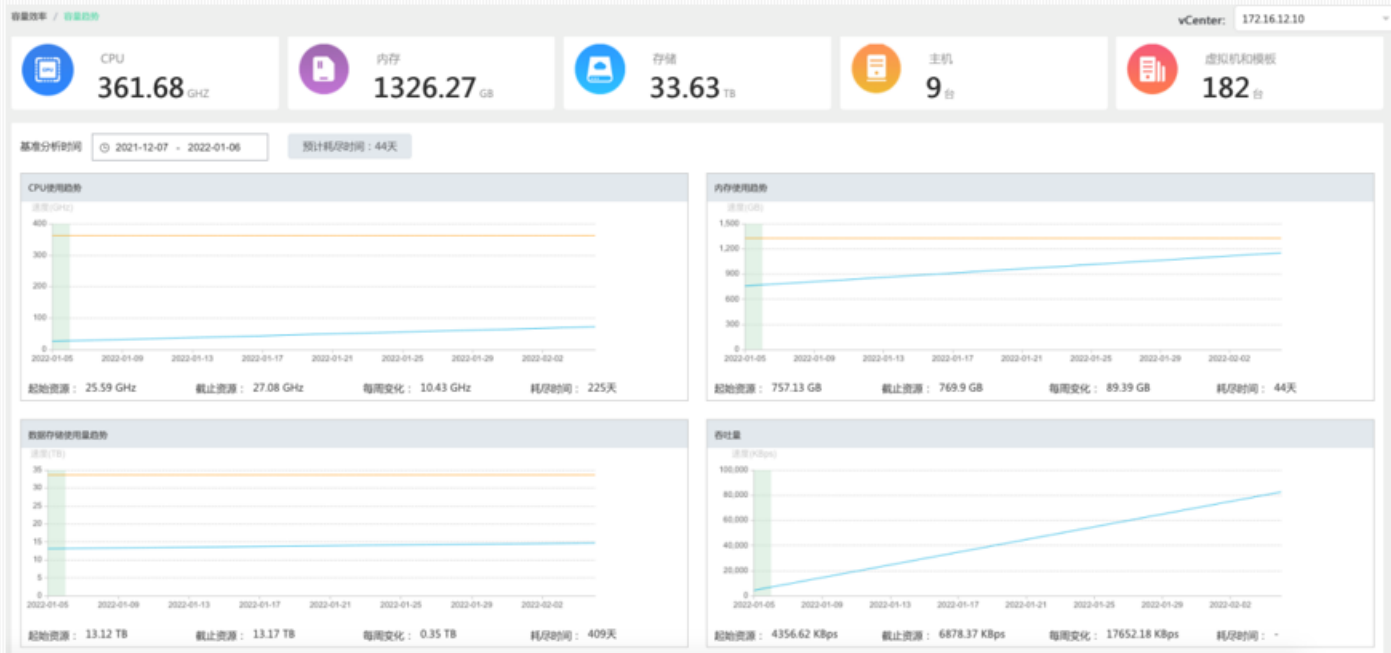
容量效率 / 容量趋势

vCenter: 172.16.12.10

CPU
361.68 GHZ

内存
1326.27 GB

存储
33.63 TB

主机
9 台

虚拟机和模板
182 台

基准分析时间 2021-12-07 - 2022-01-06

预计耗尽时间：44天

CPU使用趋势

速度(GHz)

400
300
200
100
0

2022-01-05 2022-01-09 2022-01-13 2022-01-17 2022-01-21 2022-01-25 2022-01-29 2022-02-02

起始资源： 25.59 GHz 截止资源： 27.08 GHz 每周变化： 10.43 GHz 耗尽时间： 225天

内存使用趋势

速度(GB)

1,500
1,200
900
600
300
0

2022-01-05 2022-01-09 2022-01-13 2022-01-17 2022-01-21 2022-01-25 2022-01-29 2022-02-02

起始资源： 757.13 GB 截止资源： 769.9 GB 每周变化： 89.39 GB 耗尽时间： 44天

数据存储使用量趋势

速度(TB)

35
30
25
20
15
10
5
0

2022-01-05 2022-01-09 2022-01-13 2022-01-17 2022-01-21 2022-01-25 2022-01-29 2022-02-02

起始资源： 13.12 TB 截止资源： 13.17 TB 每周变化： 0.35 TB 耗尽时间： 409天

吞吐量

速度(KBps)

100,000
80,000
60,000
40,000
20,000
0

2022-01-05 2022-01-09 2022-01-13 2022-01-17 2022-01-21 2022-01-25 2022-01-29 2022-02-02

起始资源： 4356.62 KBps 截止资源： 6878.37 KBps 每周变化： 17652.18 KBps 耗尽时间： -